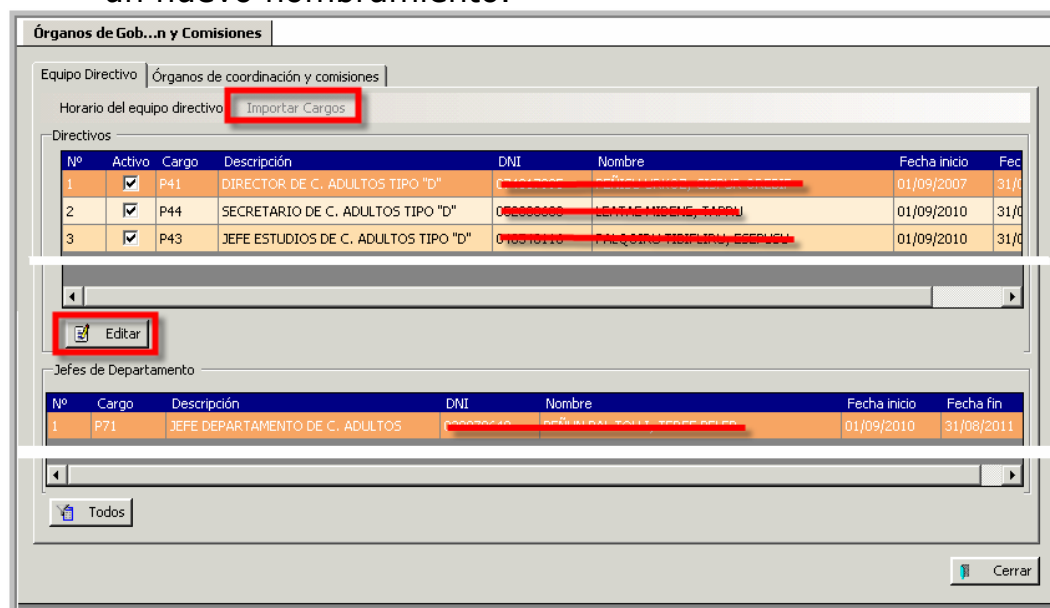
un nuevo nombramiento.

Órganos de Gob...n y Comisiones

Equipo Directivo | Órganos de coordinación y comisiones

Horario del equipo directivo | Importar Cargos

Directivos

| Nº | Activo | Cargo | Descripción | DNI | Nombre | Fecha inicio | Fec |
|---|---|---|---|---|---|---|---|
| 1 | ☑ | P41 | DIRECTOR DE C. ADULTOS TIPO "D" | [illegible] | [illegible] | 01/09/2007 | 31/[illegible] |
| 2 | ☑ | P44 | SECRETARIO DE C. ADULTOS TIPO "D" | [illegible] | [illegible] | 01/09/2010 | 31/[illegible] |
| 3 | ☑ | P43 | JEFE ESTUDIOS DE C. ADULTOS TIPO "D" | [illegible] | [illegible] | 01/09/2010 | 31/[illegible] |

Editar

Jefes de Departamento

| Nº | Cargo | Descripción | DNI | Nombre | Fecha inicio | Fecha fin |
|---|---|---|---|---|---|---|
| 1 | P71 | JEFE DEPARTAMENTO DE C. ADULTOS | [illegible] | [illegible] | 01/09/2010 | 31/08/2011 |

Todos

Cerrar